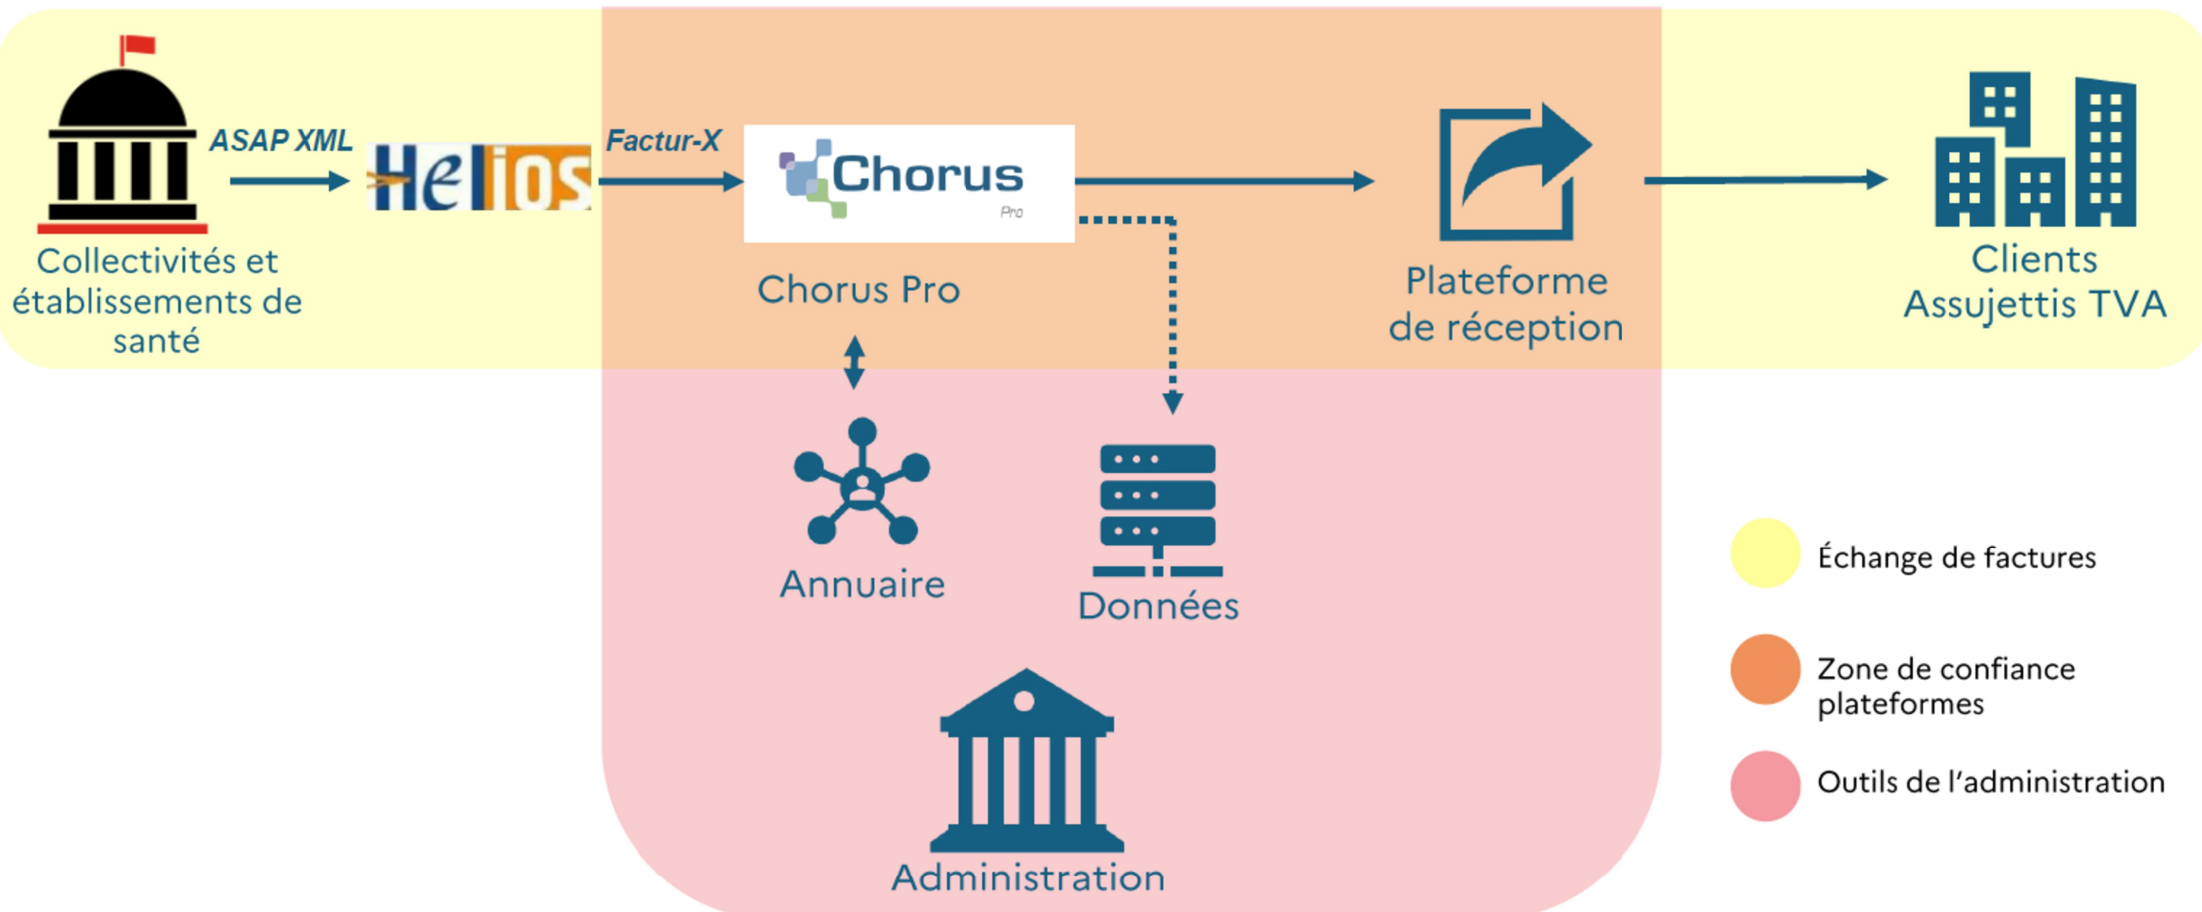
ASAP XML

Helios

Factur-X

Chorus Pro

Collectivités et établissements de santé

Chorus Pro

Plateforme de réception

Clients Assujettis TVA

Annuaire

Données

Administration

Échange de factures

Zone de confiance plateformes

Outils de l'administration